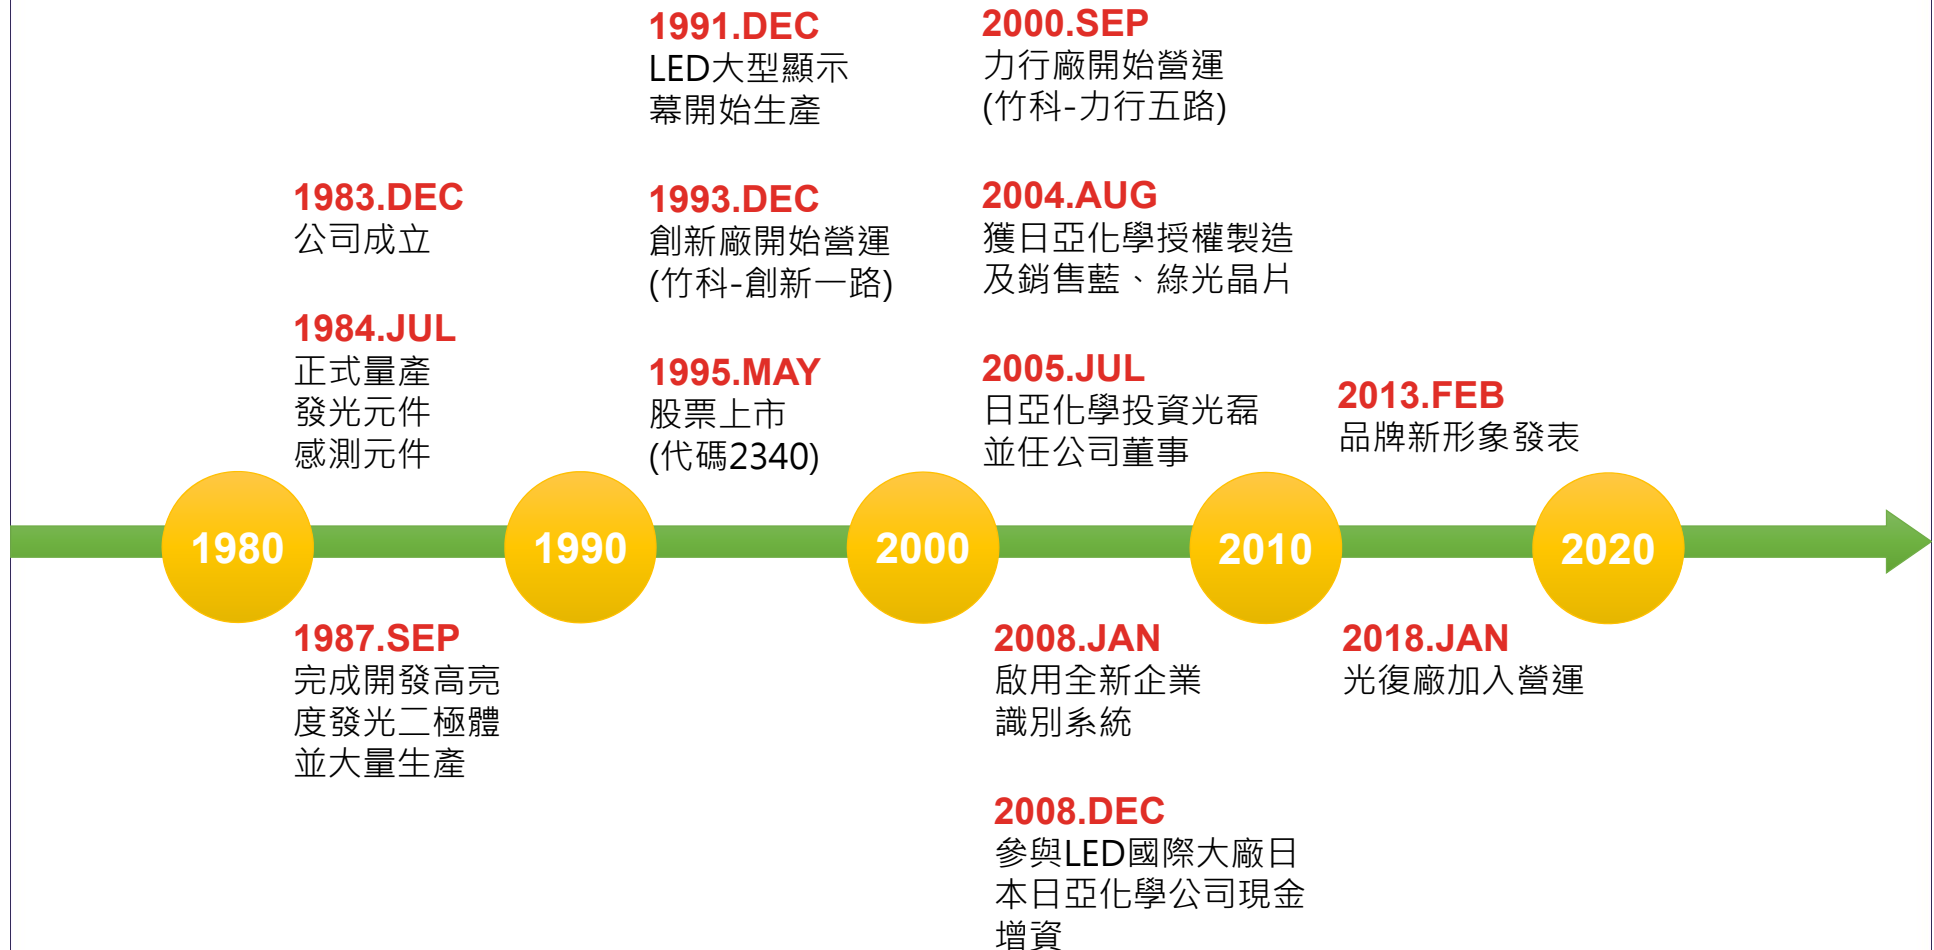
1983.DEC
公司成立

1984.JUL
正式量產
發光元件
感測元件

1991.DEC
LED大型顯示幕開始生產

1993.DEC
創新廠開始營運
(竹科-創新一路)

1995.MAY
股票上市
(代碼2340)

2000.SEP
力行廠開始營運
(竹科-力行五路)

2004.AUG
獲日亞化學授權製造及銷售藍、綠光晶片

2005.JUL
日亞化學投資光磊並任公司董事

2013.FEB
品牌新形象發表

1980

1990

2000

2010

2020

1987.SEP
完成開發高亮度發光二極體並大量生產

2008.JAN
啟用全新企業識別系統

2008.DEC
參與LED國際大廠日本日亞化學公司現金增資

2018.JAN
光復廠加入營運